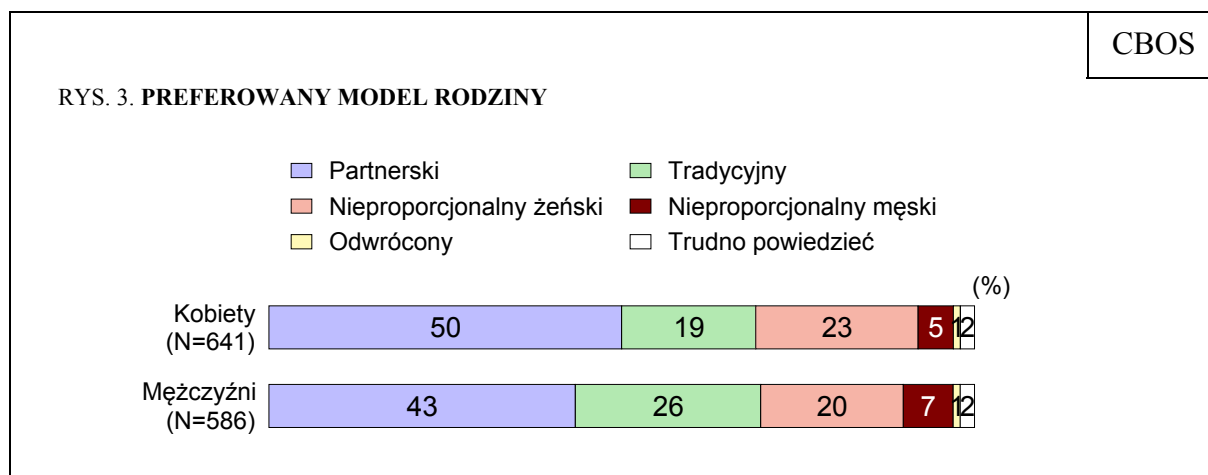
CBOS

RYS. 3. **PREFEROWANY MODEL RODZINY**

Partnerski
Tradycyjny
Nieproporcjonalny żeński
Nieproporcjonalny męski
Odwrócony
Trudno powiedzieć

(%)

Kobiety (N=641) 50 19 23 5 1 2

Mężczyźni (N=586) 43 26 20 7 1 2